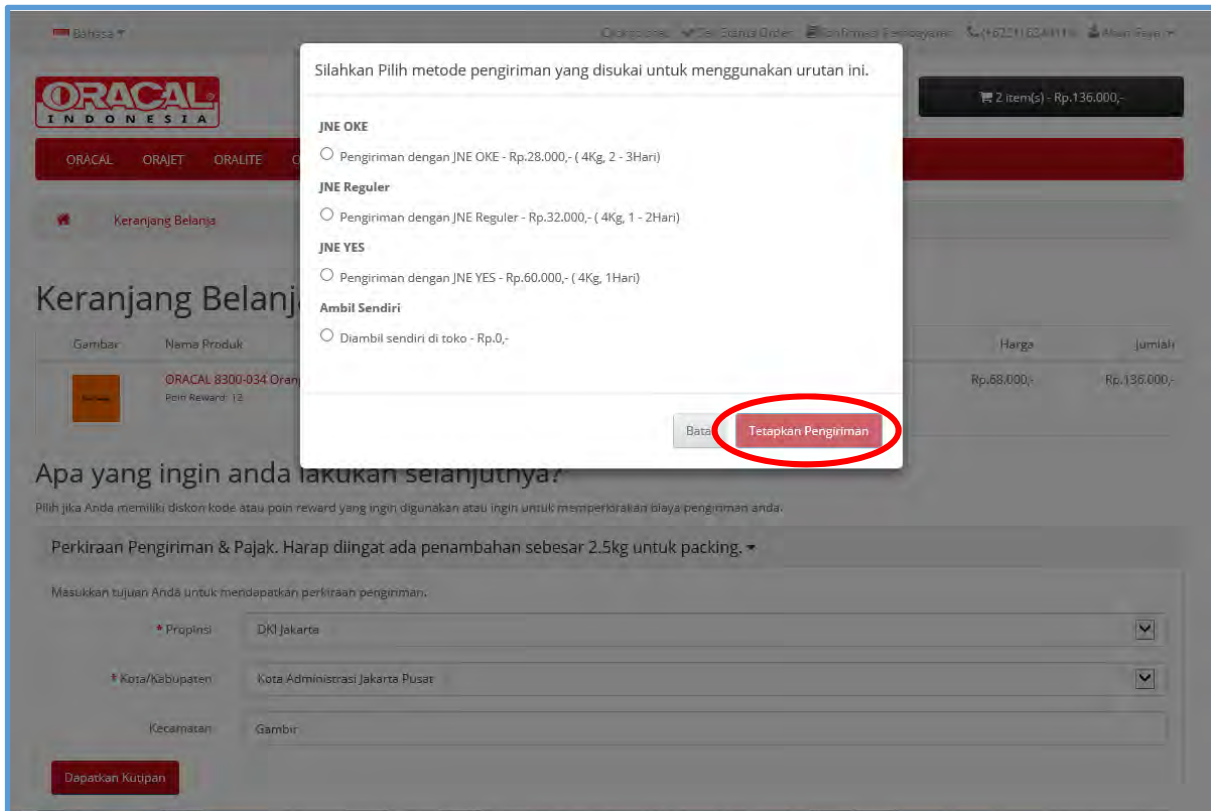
Bahasa ▾

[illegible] Cek Status Order Konfirmasi Pembayaran (+6221) 624911 Akun Saya ▾

ORACAL INDONESIA

2 item(s) - Rp.136.000,-

ORACAL ORAJET ORALITE C

Keranjang Belanja

Keranjang Belanj

Gambar Nama Produk Harga Jumlah

ORACAL 8300-034 Oran
Poin Reward: 12

Rp.68.000,- Rp.136.000,-

Silahkan Pilih metode pengiriman yang disukai untuk menggunakan urutan ini.

JNE OKE

Pengiriman dengan JNE OKE - Rp.28.000,- ( 4Kg, 2 - 3Hari)

JNE Reguler

Pengiriman dengan JNE Reguler - Rp.32.000,- ( 4Kg, 1 - 2Hari)

JNE YES

Pengiriman dengan JNE YES - Rp.60.000,- ( 4Kg, 1Hari)

Ambil Sendiri

Diambil sendiri di toko - Rp.0,-

Bata Tetapkan Pengiriman

Apa yang ingin anda lakukan selanjutnya?

Pilih jika Anda memiliki diskon kode atau poin reward yang ingin digunakan atau ingin untuk memperkirakan biaya pengiriman anda.

Perkiraan Pengiriman & Pajak. Harap diingat ada penambahan sebesar 2.5kg untuk packing. ▾

Masukkan tujuan Anda untuk mendapatkan perkiraan pengiriman.

* Propinsi DKI Jakarta

* Kota/Kabupaten Kota Administrasi Jakarta Pusat

Kecamatan Gambir

Dapatkan Kutipan